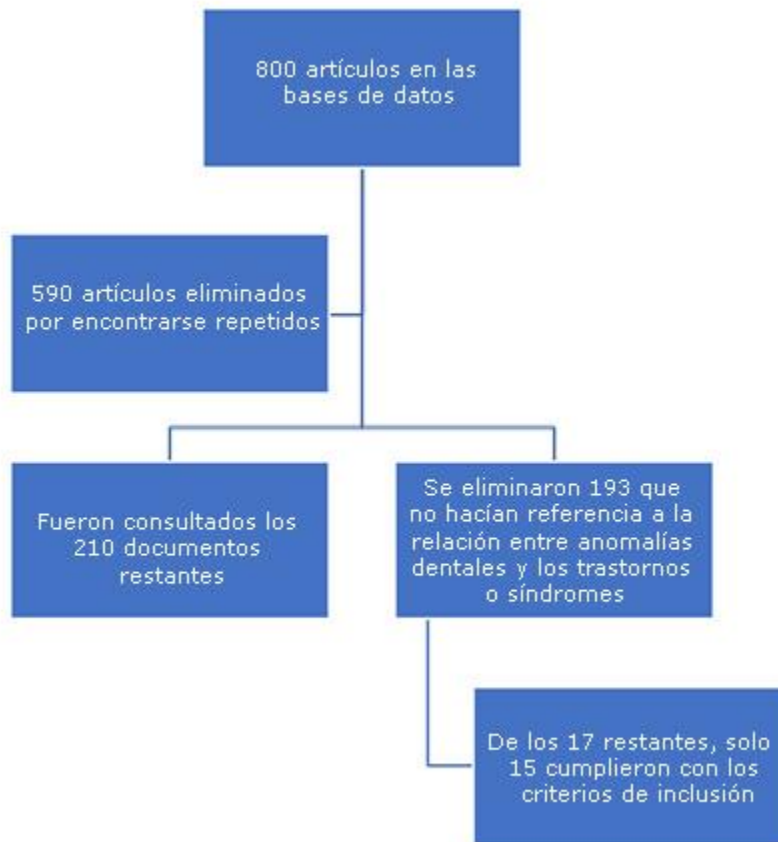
800 artículos en las bases de datos

590 artículos eliminados por encontrarse repetidos

Fueron consultados los 210 documentos restantes

Se eliminaron 193 que no hacían referencia a la relación entre anomalías dentales y los trastornos o síndromes

De los 17 restantes, solo 15 cumplieron con los criterios de inclusión